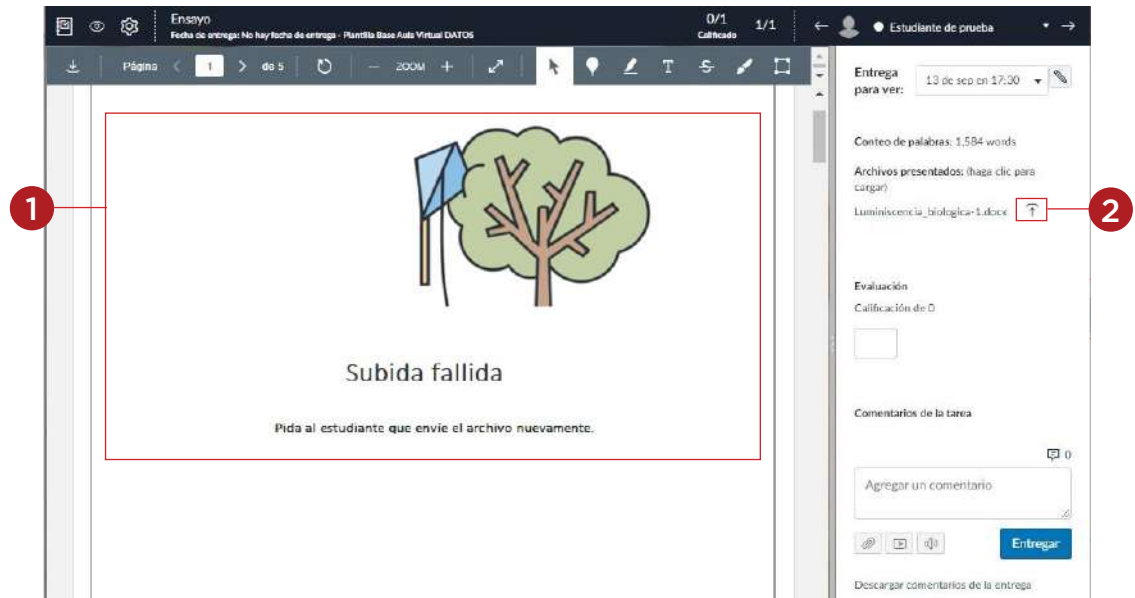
Ensayo
Fecha de entrega: No hay fecha de entrega - Plantilla Base Aula Virtual DATOS
0/1
Calificado
1/1
Estudiante de prueba

Página 1 de 5 ZOOM

1

Subida fallida

Pida al estudiante que envie el archivo nuevamente.

Entrega para ver: 13 de sep en 17:30

Conteo de palabras: 1,584 words

Archivos presentados: (haga clic para cargar)

Luminiscencia_biologica-1.docx

2

Evaluación

Calificación de 0

Comentarios de la tarea

0

Agregar un comentario

Entregar

Descargar comentarios de la entrega